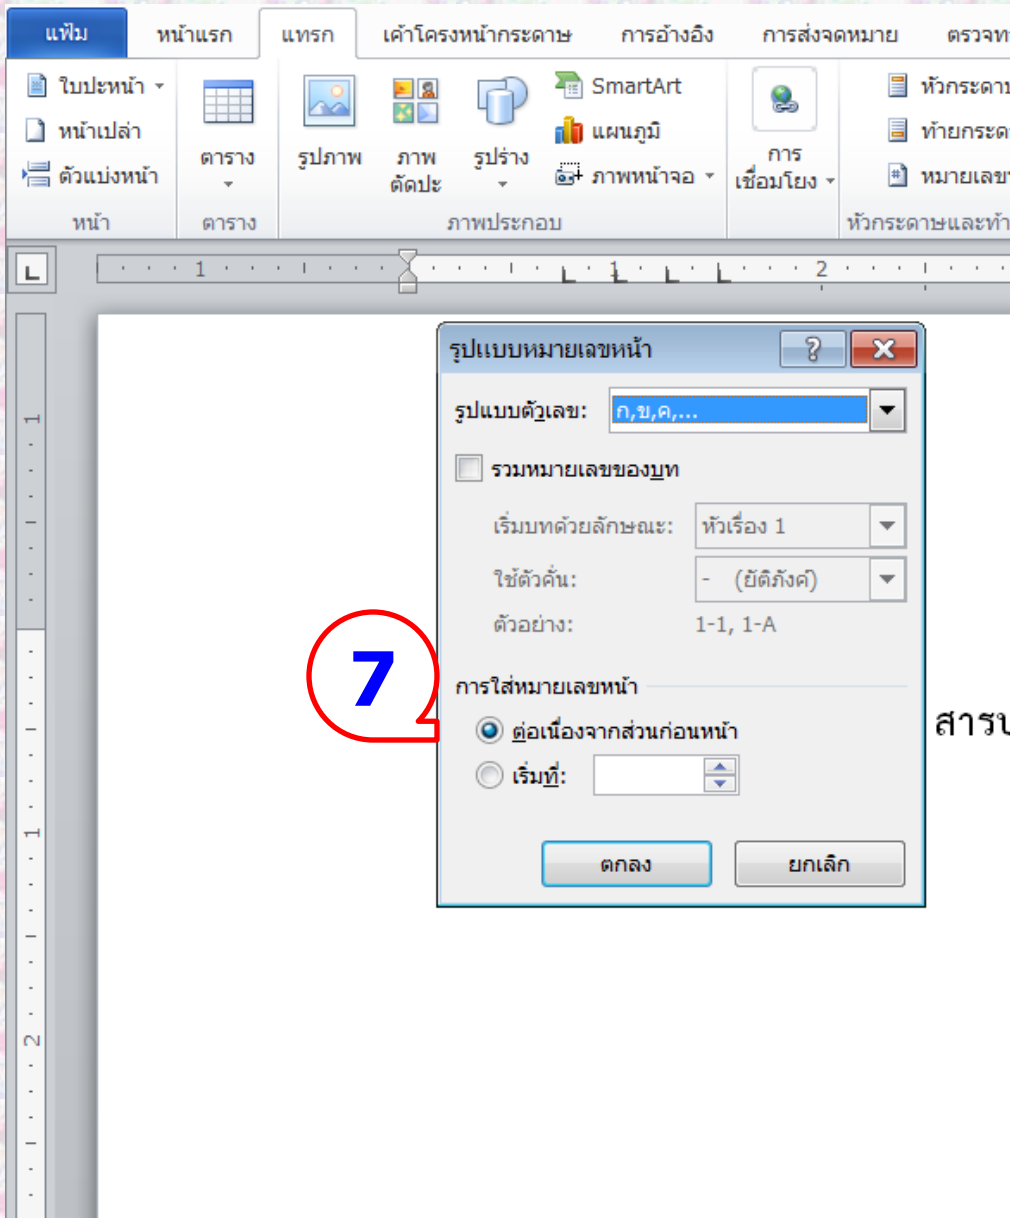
แฟ้ม หน้าแรก แทรก เค้าโครงหน้ากระดาษ การอ้างอิง การส่งจดหมาย ตรวจท

ใบปะหน้า
หน้าเปล่า
ตัวแบ่งหน้า
หน้า

ตาราง
ตาราง

รูปภาพ ภาพตัดปะ รูปร่าง SmartArt แผนภูมิ ภาพหน้าจอ
ภาพประกอบ

การเชื่อมโยง

หัวกระดา
ท้ายกระด
หมายเลข
หัวกระดาษและท้า

1 2

รูปแบบหมายเลขหน้า

รูปแบบตัวเลข: ก,ข,ค,...

รวมหมายเลขของบท

เริ่มบทด้วยลักษณะ: หัวเรื่อง 1

ใช้ตัวคั่น: - (ยัติภังค์)

ตัวอย่าง: 1-1, 1-A

การใส่หมายเลขหน้า

ต่อเนื่องจากส่วนก่อนหน้า

เริ่มที่:

ตกลง ยกเลิก

7

สารบ